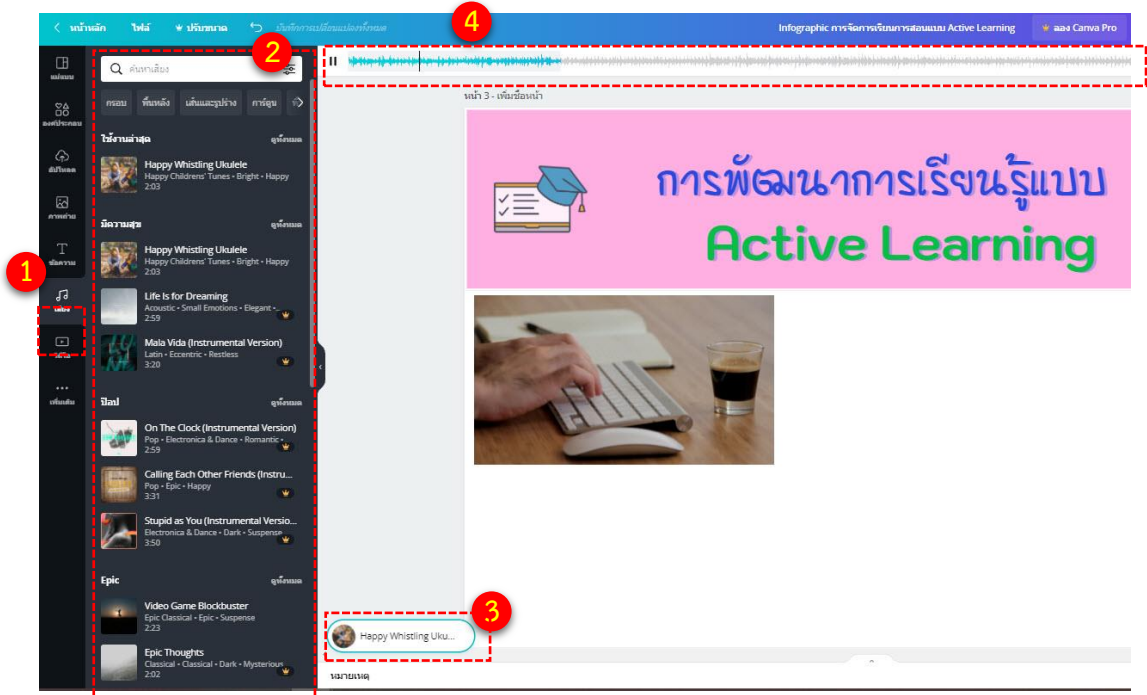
หน้าหลัก ไฟล์ ปรับขนาด บันทึกการเปลี่ยนแปลงทั้งหมด

4

Infographic การจัดการเรียนการสอนแบบ Active Learning

ลอง Canva Pro

2

ค้นหาเสียง

กรอบ พื้นหลัง เส้นและรูปร่าง การ์ตูน

แม่แบบ

องค์ประกอบ

อัปโหลด

ภาพถ่าย

ข้อความ

1

เสียง

วิดีโอ

เพิ่มเติม

ใช้งานล่าสุด ดูทั้งหมด

Happy Whistling Ukulele
Happy Childrens' Tunes • Bright • Happy
2:03

มีความสุข ดูทั้งหมด

Happy Whistling Ukulele
Happy Childrens' Tunes • Bright • Happy
2:03

Life Is for Dreaming
Acoustic • Small Emotions • Elegant • ...
2:59

Mala Vida (Instrumental Version)
Latin • Eccentric • Restless
3:20

ป็อป ดูทั้งหมด

On The Clock (Instrumental Version)
Pop • Electronica & Dance • Romantic • ...
2:59

Calling Each Other Friends (Instru...
Pop • Epic • Happy
3:31

Stupid as You (Instrumental Versio...
Electronica & Dance • Dark • Suspense
3:50

Epic ดูทั้งหมด

Video Game Blockbuster
Epic Classical • Epic • Suspense
2:23

Epic Thoughts
Classical • Classical • Dark • Mysterious
2:02

หน้า 3 - เพิ่มชื่อหน้า

การพัฒนาการเรียนรู้แบบ
Active Learning

3

Happy Whistling Uku...

หมายเหตุ